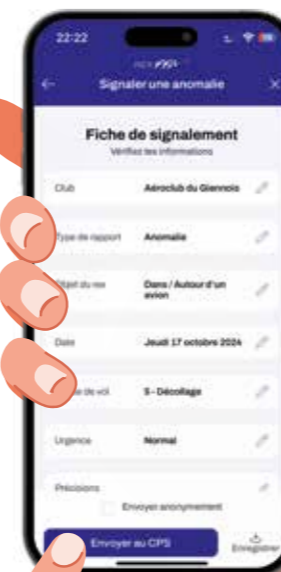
22:22

FFA

Signaler une anomalie

Fiche de signalement

Vérifiez les informations

Club Aéroclub du Giennois

Type de rapport Anomalie

Objet du rex Dans / Autour d'un avion

Date Jeudi 17 octobre 2024

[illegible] de vol 5 - Décollage

Urgence Normal

Précisions

Envoyer anonymement

Envoyer au CPS

Enregistrer